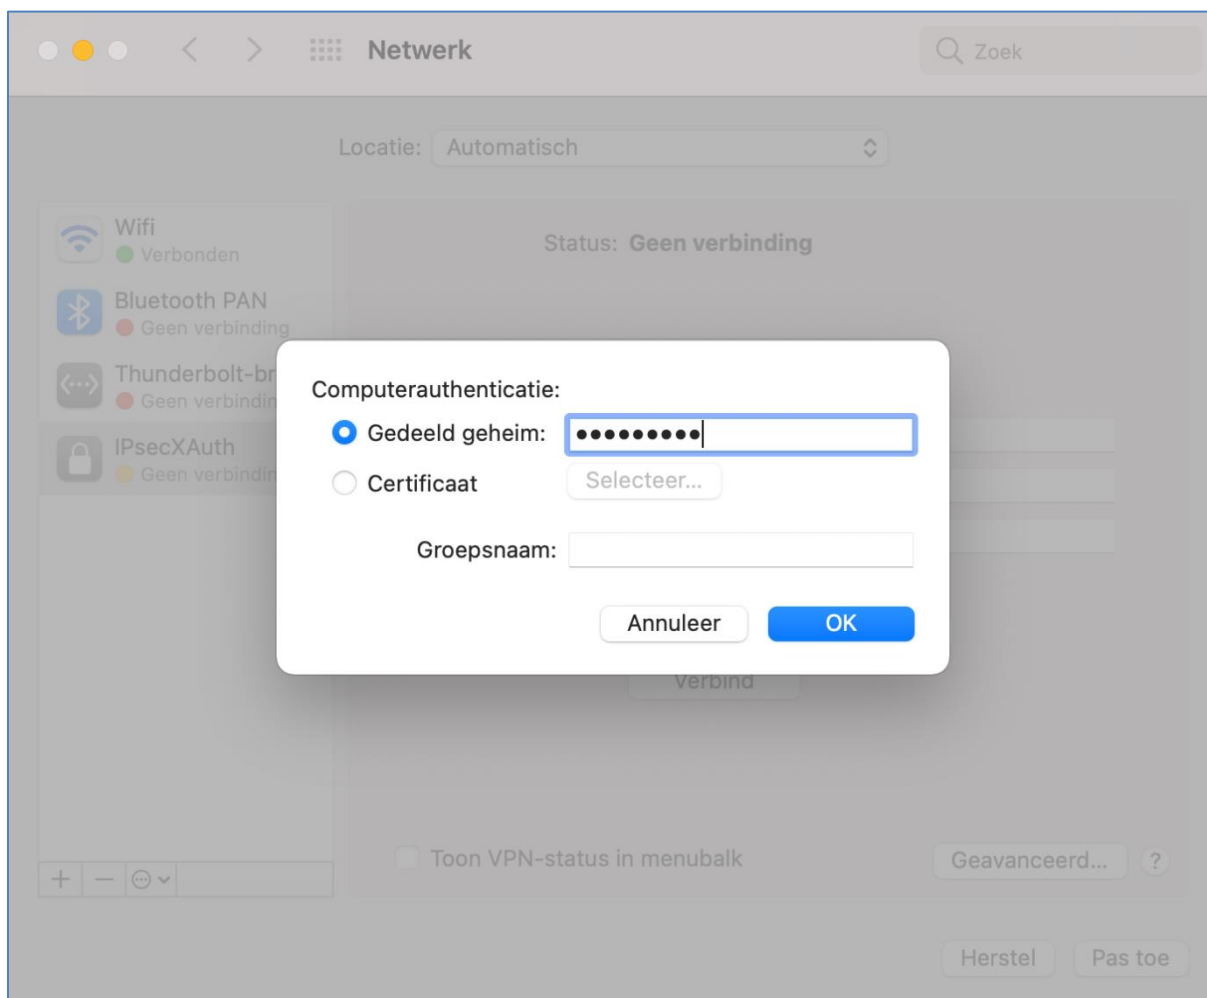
Netwerk

Zoek

Locatie: Automatisch

Wifi
Verbonden

Bluetooth PAN
Geen verbinding

Thunderbolt-br
Geen verbindin

IPsecXAuth
Geen verbindin

Status: Geen verbinding

Computerauthenticatie:
Gedeeld geheim: •••••••••
Certificaat Selecteer...

Groepsnaam:

Annuleer OK

Verbind

Toon VPN-status in menubalk

Geavanceerd... ?

Herstel Pas toe